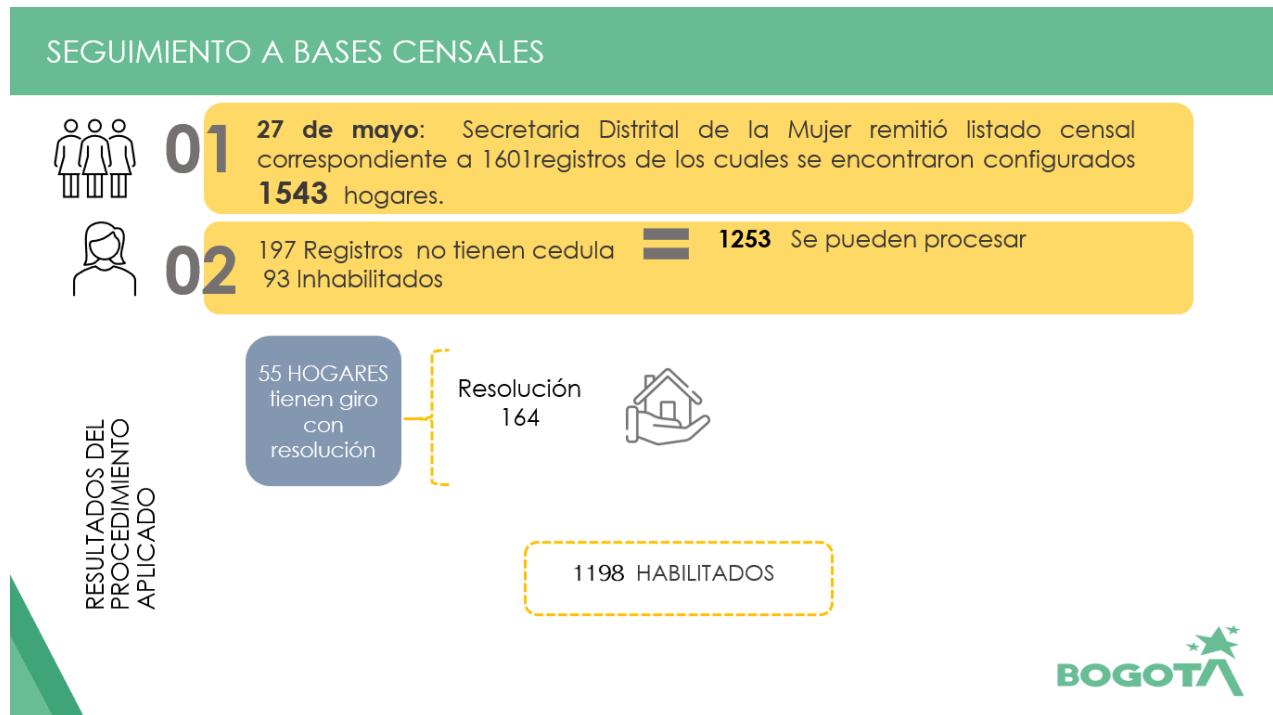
SEGUIMIENTO A BASES CENSALES

01

27 de mayo: Secretaria Distrital de la Mujer remitió listado censal correspondiente a 1601registros de los cuales se encontraron configurados 1543 hogares.

02

197 Registros no tienen cedula
93 Inhabilitados

=

1253 Se pueden procesar

RESULTADOS DEL PROCEDIMIENTO APLICADO

55 HOGARES tienen giro con resolución

Resolución 164

1198 HABILITADOS

BOGOTA